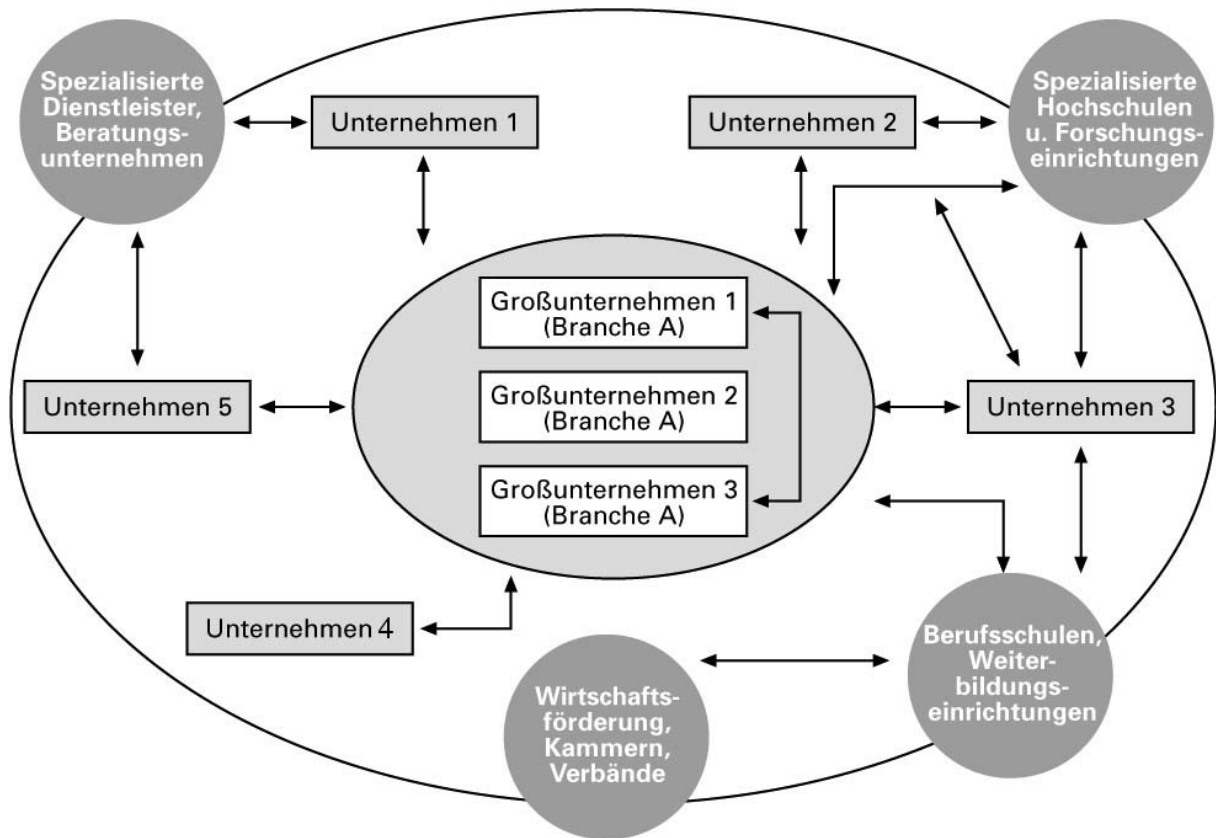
Spezialisierte Dienstleister, Beratungsunternehmen

Unternehmen 1

Unternehmen 2

Spezialisierte Hochschulen u. Forschungseinrichtungen

Großunternehmen 1 (Branche A)

Großunternehmen 2 (Branche A)

Großunternehmen 3 (Branche A)

Unternehmen 5

Unternehmen 3

Unternehmen 4

Berufsschulen, Weiterbildungseinrichtungen

Wirtschaftsförderung, Kammern, Verbände